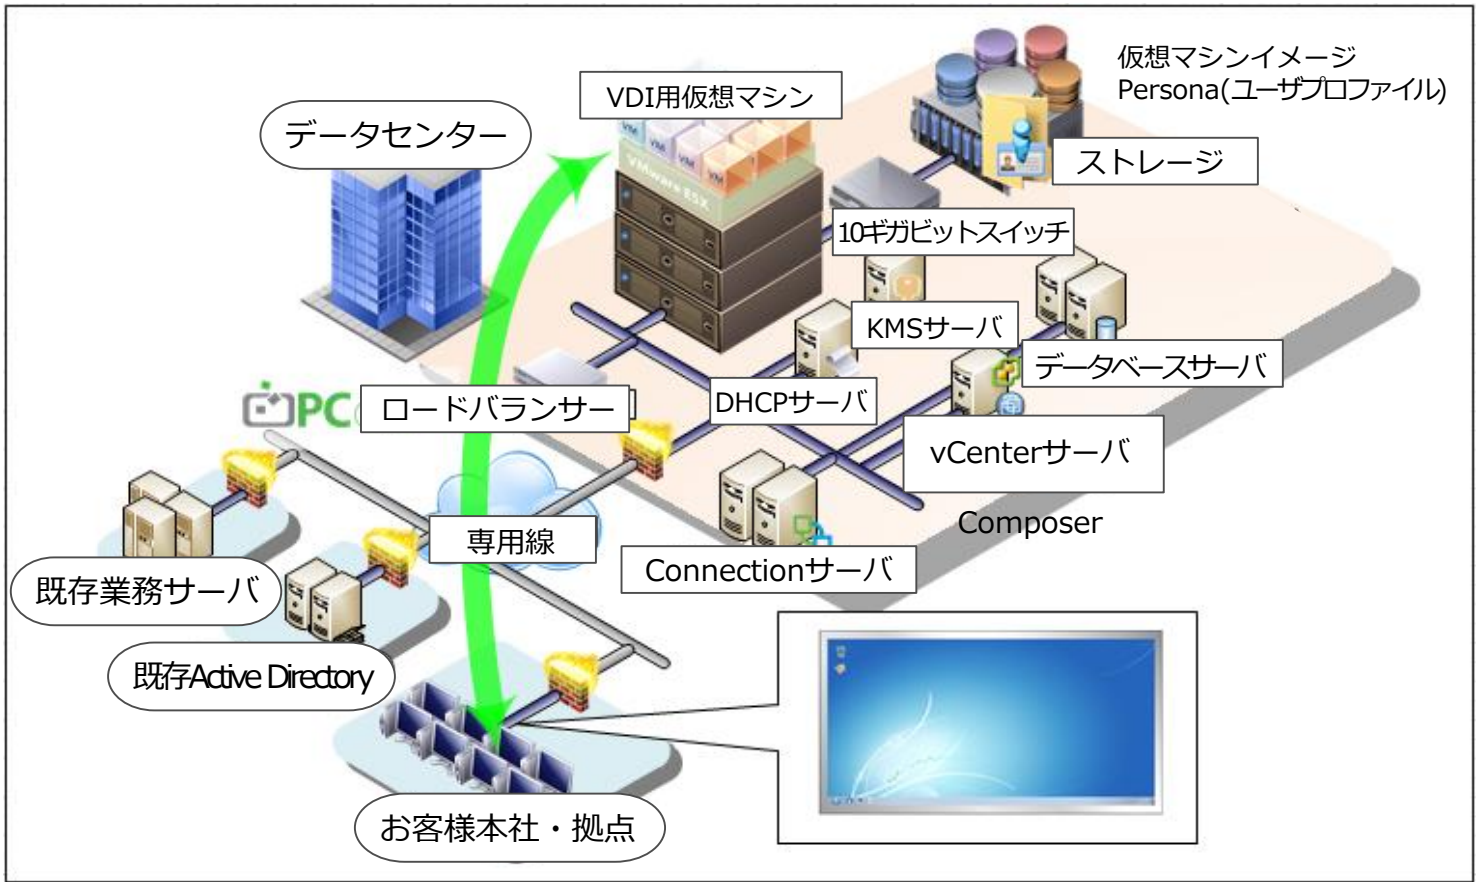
仮想マシンイメージ
Persona(ユーザプロファイル)

VDI用仮想マシン

データセンター

ストレージ

VMware ESX

10ギガビットスイッチ

KMSサーバ

データベースサーバ

PC

ロードバランサー

DHCPサーバ

vCenterサーバ

Composer

専用線

Connectionサーバ

既存業務サーバ

既存Active Directory

お客様本社・拠点